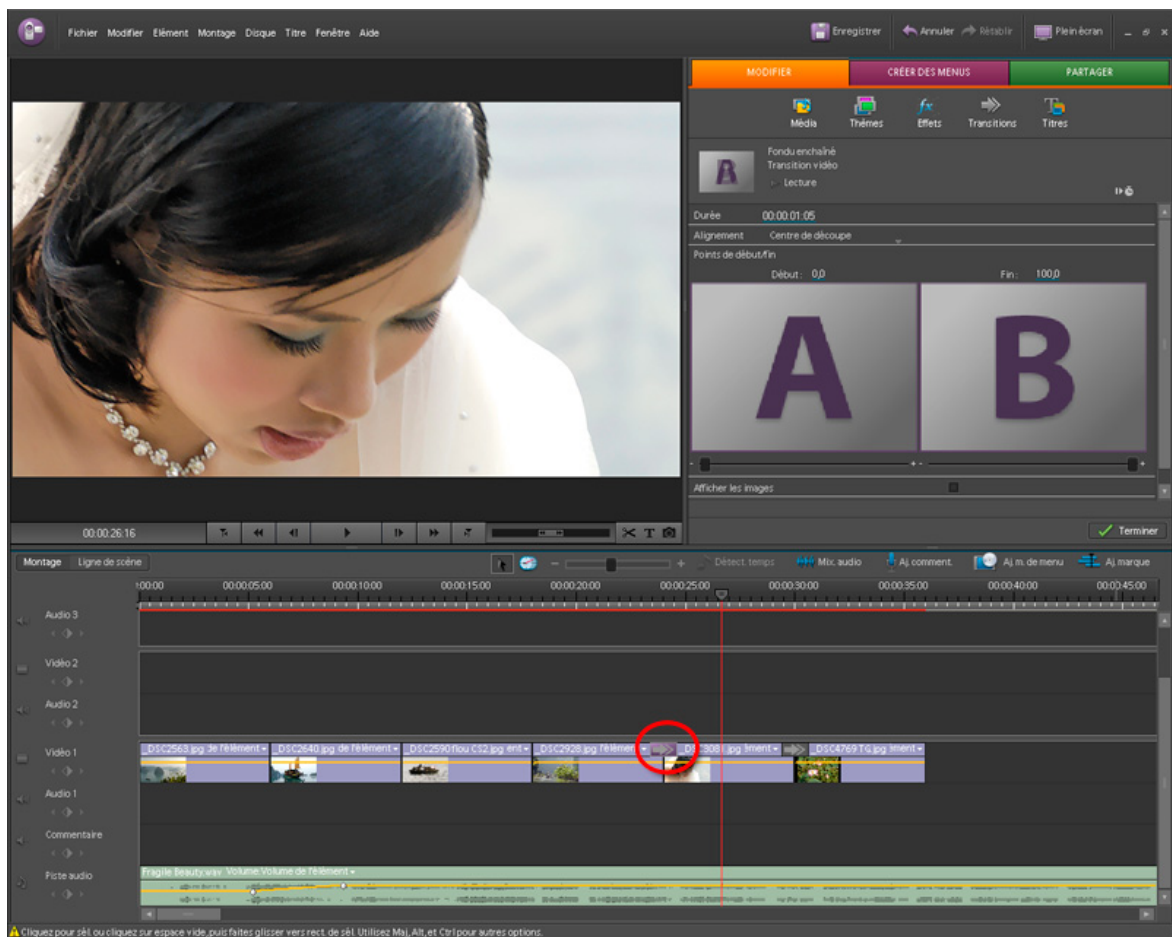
Fichier Modifier Elément Montage Disque Titre Fenêtre Aide

Enregistrer Annuler Rétablir Plein écran

MODIFIER CRÉER DES MENUS PARTAGER

Média Thèmes Effets Transitions Titres

Fondu enchaîné
Transition vidéo
Lecture

Durée 00:00:01:05
Alignement Centre de découpe
Points de début/fin
Début : 0,0 Fin : 100,0

A B

Afficher les images

Terminer

00:00:26:16

Montage Ligne de scène

Détect. temps Mix. audio Aj. comment. Aj. m. de menu Aj. marque

00:00 00:00:05:00 00:00:10:00 00:00:15:00 00:00:20:00 00:00:25:00 00:00:30:00 00:00:35:00 00:00:40:00 00:00:45:00

Audio 3
Vidéo 2
Audio 2
Vidéo 1
Audio 1
Commentaire
Piste audio

_DSC2563.jpg de l'élément _DSC2640.jpg de l'élément _DSC2590 flou CS2.jpg ent _DSC2928.jpg l'élément _DSC3081.jpg ément _DSC4769 TG.jpg ément

Fragile Beauty.wav Volume:Volume de l'élément

Cliquez pour sél. ou cliquez sur espace vide, puis faites glisser vers rect. de sél. Utilisez Maj, Alt, et Ctrl pour autres options.